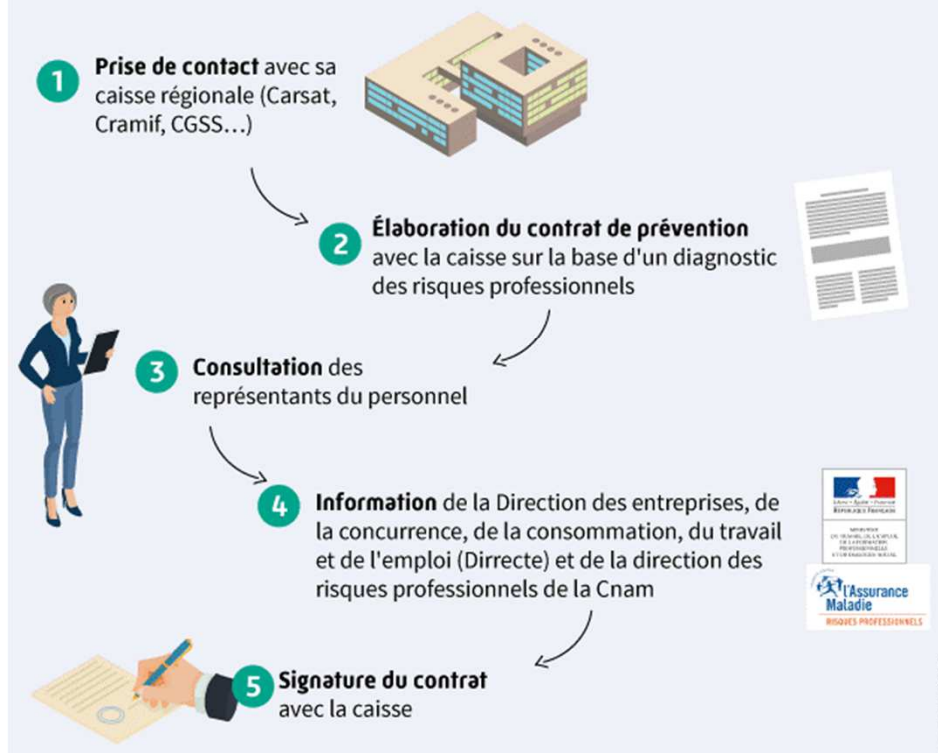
1 **Prise de contact** avec sa caisse régionale (Carsat, Cramif, CGSS…)

2 **Élaboration du contrat de prévention** avec la caisse sur la base d'un diagnostic des risques professionnels

3 **Consultation** des représentants du personnel

4 **Information** de la Direction des entreprises, de la concurrence, de la consommation, du travail et de l'emploi (Dirrecte) et de la direction des risques professionnels de la Cnam

Liberté • Égalité • Fraternité
RÉPUBLIQUE FRANÇAISE
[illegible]

L'Assurance Maladie
RISQUES PROFESSIONNELS

5 **Signature du contrat** avec la caisse